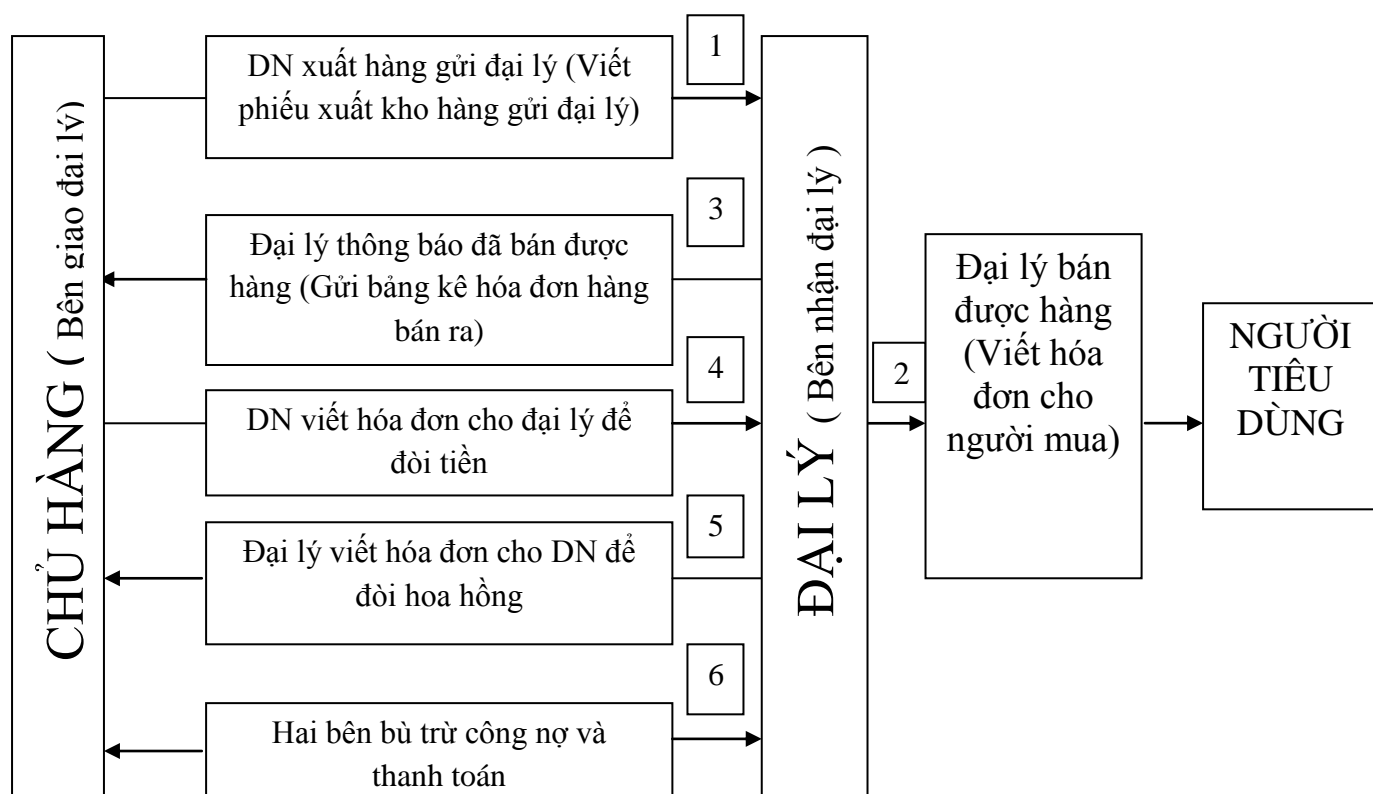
CHỦ HÀNG ( Bên giao đại lý)

1

DN xuất hàng gửi đại lý (Viết phiếu xuất kho hàng gửi đại lý)

3

Đại lý thông báo đã bán được hàng (Gửi bảng kê hóa đơn hàng bán ra)

4

DN viết hóa đơn cho đại lý để đòi tiền

5

Đại lý viết hóa đơn cho DN để đòi hoa hồng

6

Hai bên bù trừ công nợ và thanh toán

ĐẠI LÝ ( Bên nhận đại lý )

2

Đại lý bán được hàng (Viết hóa đơn cho người mua)

NGƯỜI TIÊU DÙNG